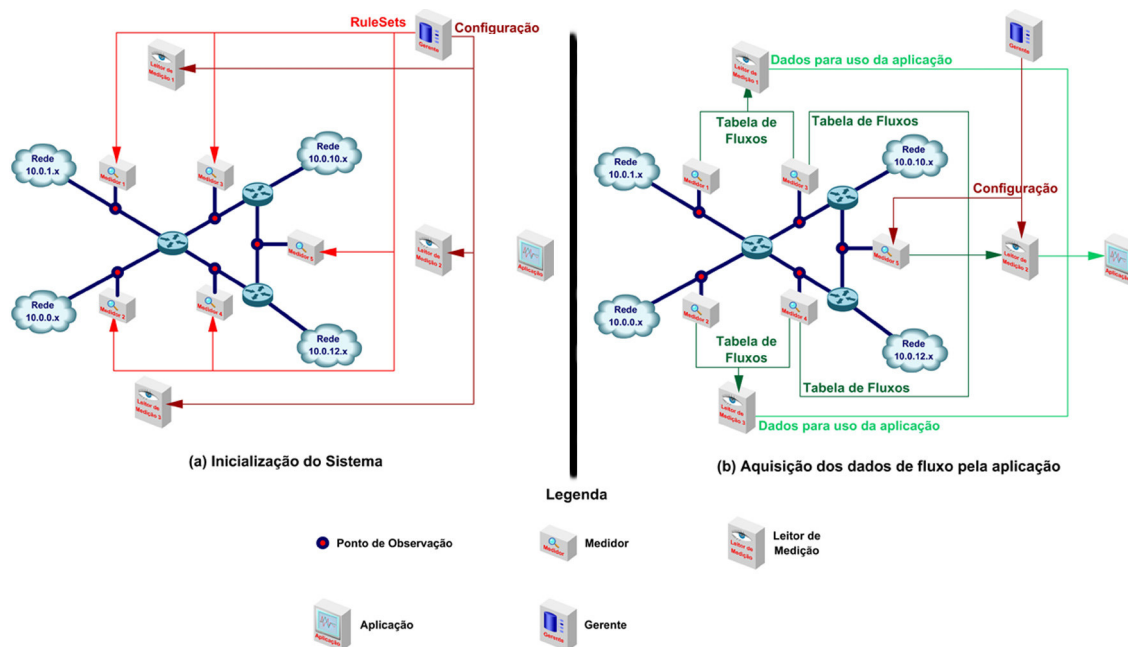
RuleSets
Configuração
Gerente
Leitor de Medição 1
Rede 10.0.1.x
Medidor 1
Medidor 3
Rede 10.0.10.x
Medidor 5
Leitor de Medição 2
Aplicação
Rede 10.0.0.x
Medidor 2
Medidor 4
Rede 10.0.12.x
Leitor de Medição 3

(a) Inicialização do Sistema

Gerente
Leitor de Medição 1
Dados para uso da aplicação
Tabela de Fluxos
Tabela de Fluxos
Rede 10.0.1.x
Medidor 1
Medidor 3
Rede 10.0.10.x
Configuração
Medidor 5
Leitor de Medição 2
Rede 10.0.0.x
Medidor 2
Medidor 4
Rede 10.0.12.x
Tabela de Fluxos
Tabela de Fluxos
Leitor de Medição 3
Dados para uso da aplicação

(b) Aquisição dos dados de fluxo pela aplicação

Legenda

Ponto de Observação
Medidor
Medidor
Leitor de Medição
Leitor de Medição
Aplicação
Aplicação
Gerente
Gerente